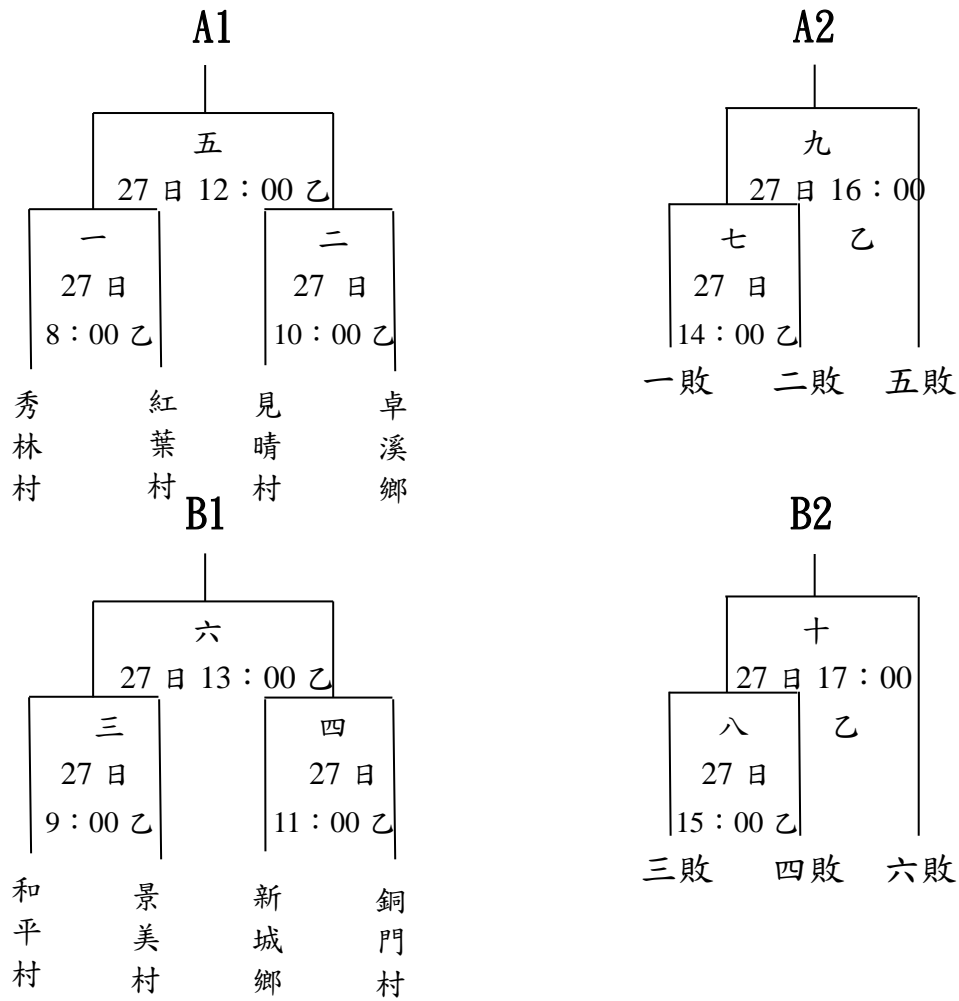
A1

五
27 日 12：00 乙

一
27 日
8：00 乙

二
27 日
10：00 乙

秀林村 紅葉村 見晴村 卓溪鄉

A2

九
27 日 16：00
乙

七
27 日
14：00 乙

一敗 二敗 五敗

B1

六
27 日 13：00 乙

三
27 日
9：00 乙

四
27 日
11：00 乙

和平村 景美村 新城鄉 銅門村

B2

十
27 日 17：00
乙

八
27 日
15：00 乙

三敗 四敗 六敗